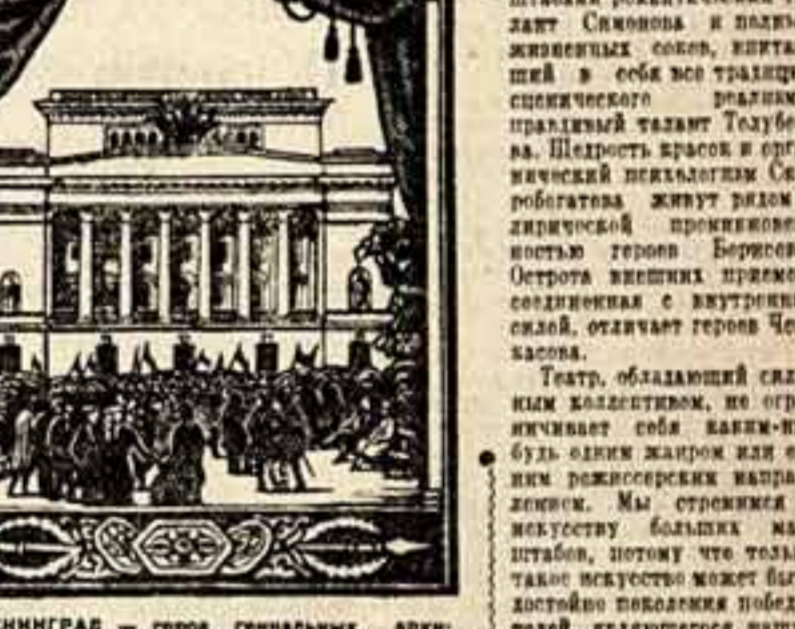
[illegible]
лант Симонова и подлы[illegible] жизненных соков, впита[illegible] ший в себя все традиц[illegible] сценического реализм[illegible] правдивый талант Толубе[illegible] ва. Щедрость красок и ор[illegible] нический психологизм С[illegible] робогатова живут рядом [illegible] лирической проникнове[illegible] ностью героев Борисо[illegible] Острота внешних прием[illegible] соединенная с внутрен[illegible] силой, отличает героев Че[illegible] касова.

Театр, обладающий сил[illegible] ным коллективом, не огр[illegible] ничивает себя каким-н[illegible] будь одним жанром или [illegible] ним режиссерским напра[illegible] лением. Мы стремимся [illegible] искусству больших м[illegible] штабов, потому что толь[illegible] такое искусство может бы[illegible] достойно поколения побе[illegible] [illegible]

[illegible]НИНГРАД — город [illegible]